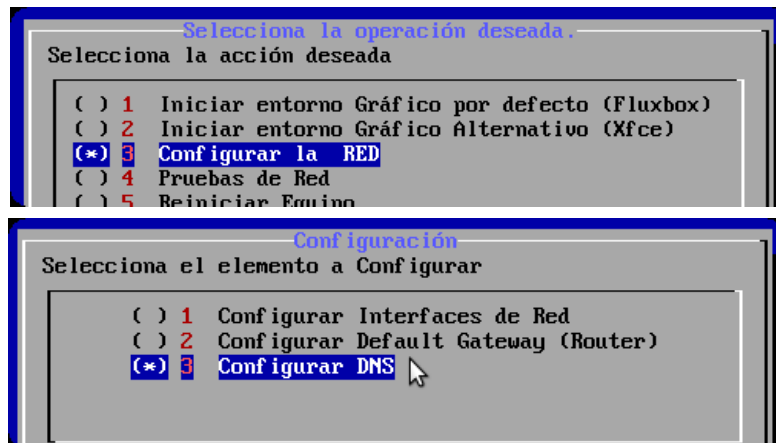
Selecciona la operación deseada.
Selecciona la acción deseada

( ) 1 Iniciar entorno Gráfico por defecto (Fluxbox)
( ) 2 Iniciar entorno Gráfico Alternativo (Xfce)
(*) 3 Configurar la RED
( ) 4 Pruebas de Red
( ) 5 Reiniciar Equipo

Configuración
Selecciona el elemento a Configurar

( ) 1 Configurar Interfaces de Red
( ) 2 Configurar Default Gateway (Router)
(*) 3 Configurar DNS